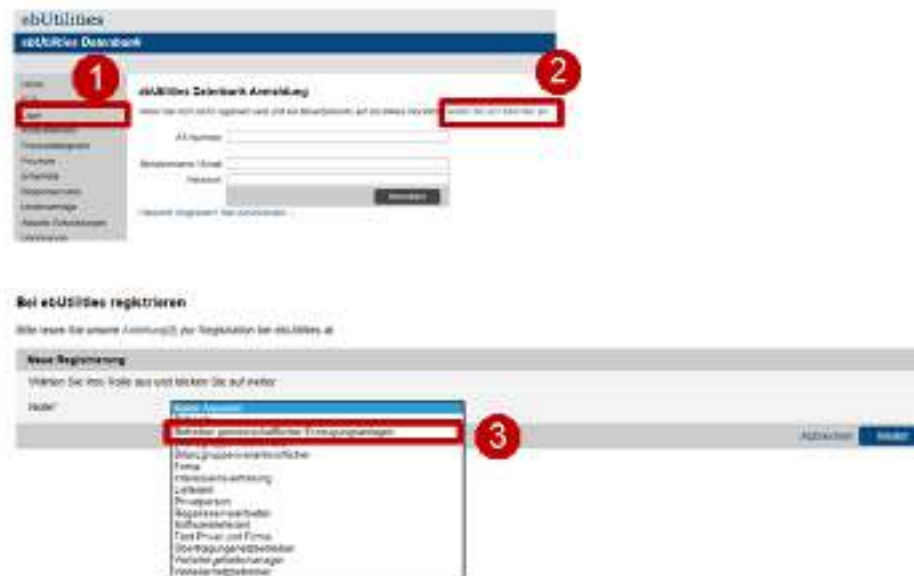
ebUtilities

ebUtilities Datenbank

1

2

Home

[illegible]

Login

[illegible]

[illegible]

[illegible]

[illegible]

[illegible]

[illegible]

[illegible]

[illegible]

ebUtilities Datenbank Anmeldung

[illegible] registrieren Sie sich hier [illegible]

AS-Nummer

Benutzername / Email

Passwort

Anmelden

Passwort vergessen? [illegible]

Bei ebUtilities registrieren

Bitte lesen Sie unsere Anleitung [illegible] zur Registration bei ebUtilities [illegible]

Neue Registrierung

Wählen Sie Ihre Rolle aus und klicken Sie auf weiter

Rolle*

Bitte Auswahl

Betreiber gemeinschaftlicher Erzeugungsanlagen

3

Abbrechen

Weiter

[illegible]

Firma

Interessensvertretung

Lieferant

Privatperson

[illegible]

Softwareanbieter

Test Privat und Firma

Übertragungsnetzbetreiber

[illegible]

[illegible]